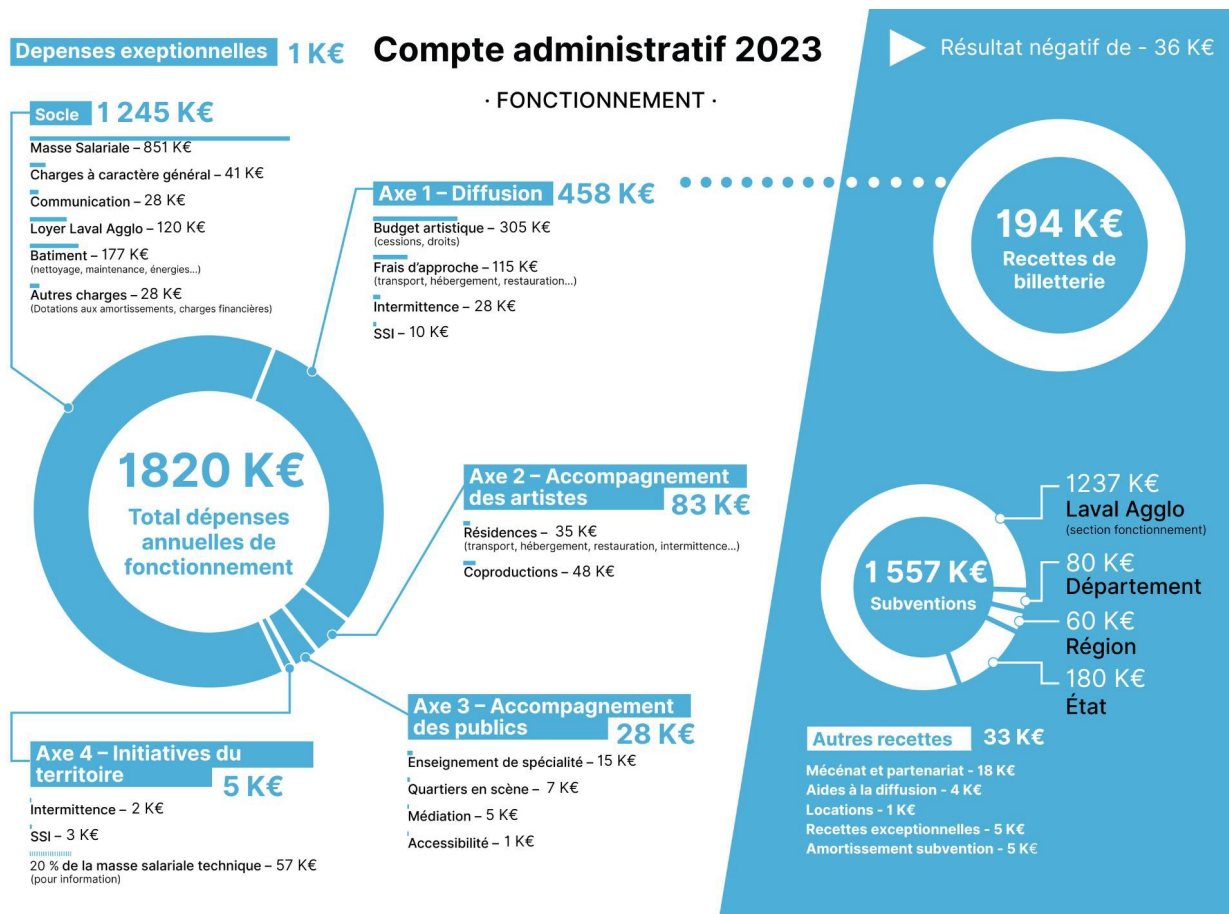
Depenses exeptionnelles 1 K€

Compte administratif 2023

· FONCTIONNEMENT ·

Résultat négatif de - 36 K€

Socle 1 245 K€

Masse Salariale – 851 K€

Charges à caractère général – 41 K€

Communication – 28 K€

Loyer Laval Agglo – 120 K€

Batiment – 177 K€
(nettoyage, maintenance, énergies...)

Autres charges – 28 K€
(Dotations aux amortissements, charges financières)

Axe 1 – Diffusion 458 K€

Budget artistique – 305 K€
(cessions, droits)

Frais d'approche – 115 K€
(transport, hébergement, restauration...)

Intermittence – 28 K€

SSI – 10 K€

194 K€
Recettes de billetterie

1820 K€
Total dépenses annuelles de fonctionnement

Axe 2 – Accompagnement des artistes 83 K€

Résidences – 35 K€
(transport, hébergement, restauration, intermittence...)

Coproductions – 48 K€

1 557 K€
Subventions

1237 K€
Laval Agglo
(section fonctionnement)

80 K€
Département

60 K€
Région

180 K€
État

Axe 3 – Accompagnement des publics 28 K€

Enseignement de spécialité – 15 K€

Quartiers en scène – 7 K€

Médiation – 5 K€

Accessibilité – 1 K€

Axe 4 – Initiatives du territoire 5 K€

Intermittence – 2 K€

SSI – 3 K€

20 % de la masse salariale technique – 57 K€
(pour information)

Autres recettes 33 K€

Mécénat et partenariat - 18 K€
Aides à la diffusion - 4 K€
Locations - 1 K€
Recettes exceptionnelles - 5 K€
Amortissement subvention - 5 K€